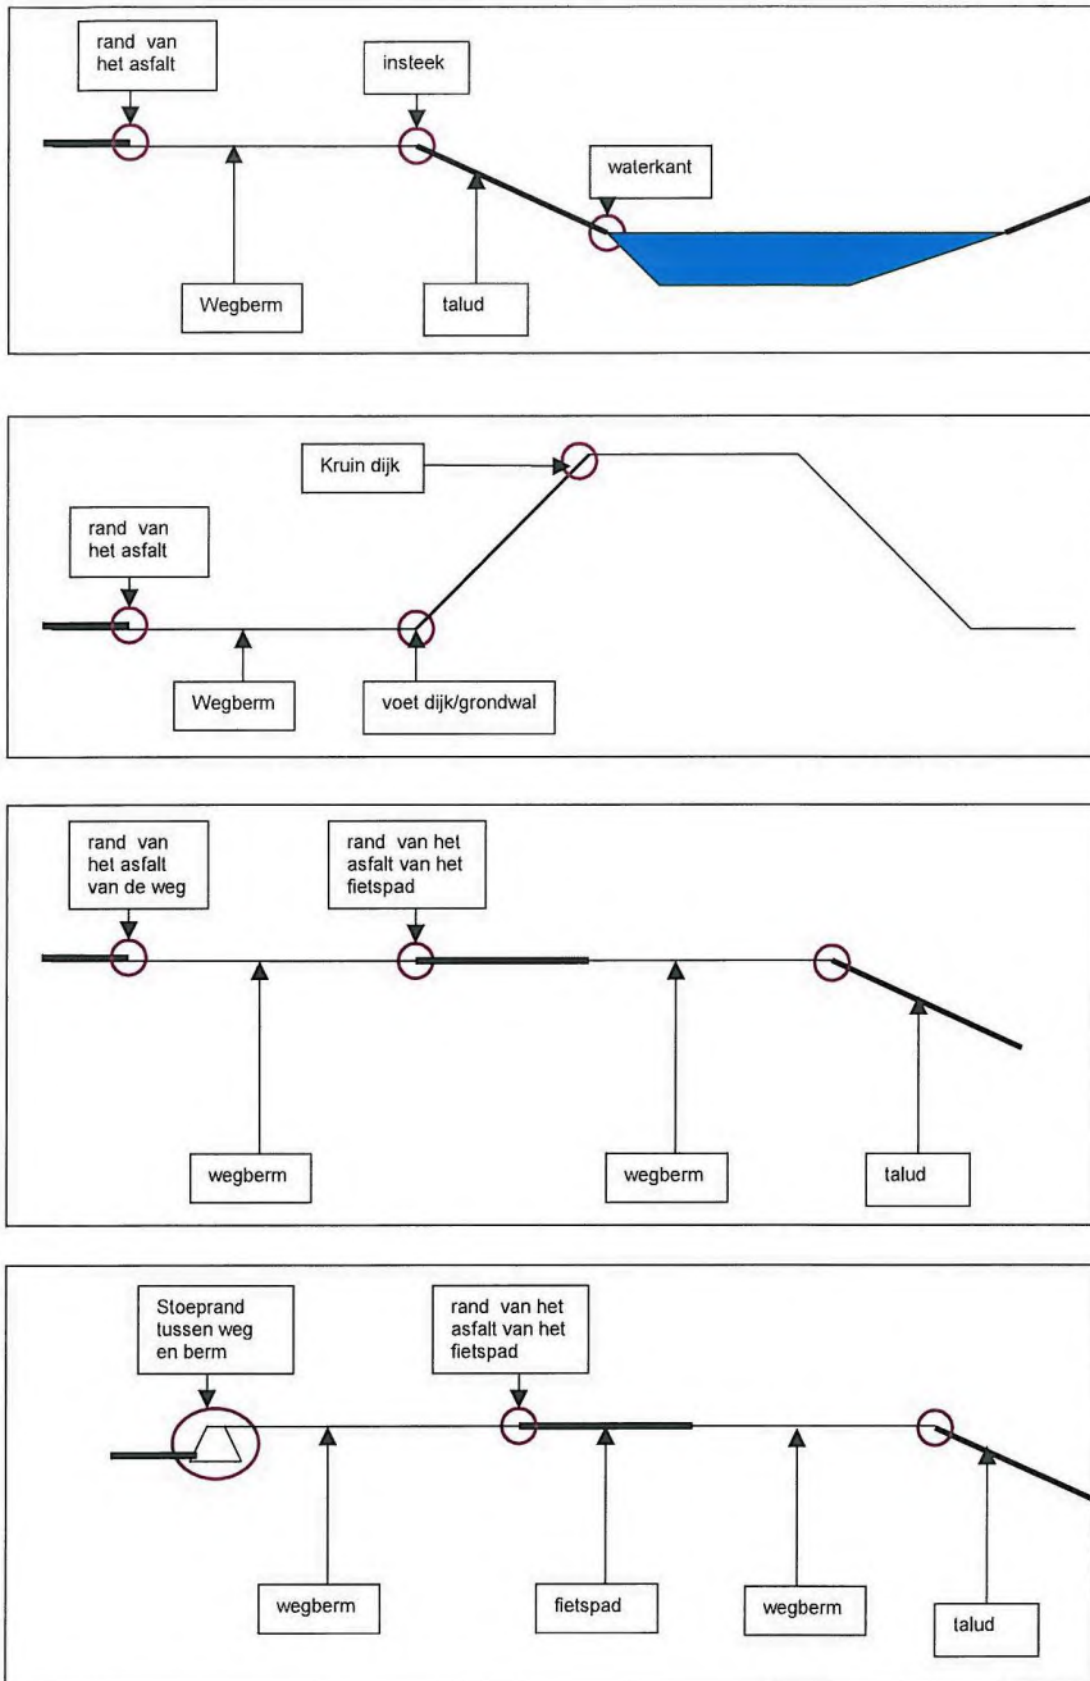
rand van het asfalt

insteek

waterkant

Wegberm

talud

Kruin dijk

rand van het asfalt

Wegberm

voet dijk/grondwal

rand van het asfalt van de weg

rand van het asfalt van het fietspad

wegberm

wegberm

talud

Stoeprand tussen weg en berm

rand van het asfalt van het fietspad

wegberm

fietspad

wegberm

talud